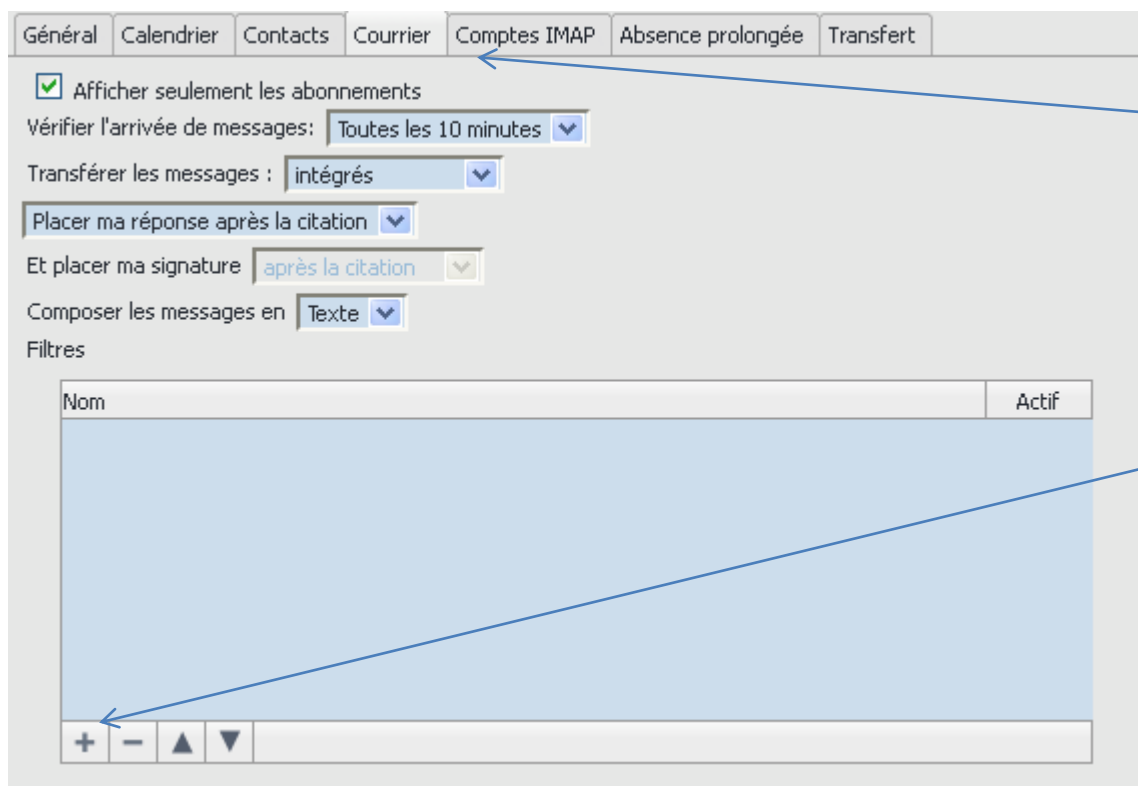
Général | Calendrier | Contacts | Courrier | Comptes IMAP | Absence prolongée | Transfert

Afficher seulement les abonnements

Vérifier l'arrivée de messages: Toutes les 10 minutes

Transférer les messages : intégrés

Placer ma réponse après la citation

Et placer ma signature après la citation

Composer les messages en Texte

Filtres

| Nom | Actif |
|---|---|

+ − ▲ ▼